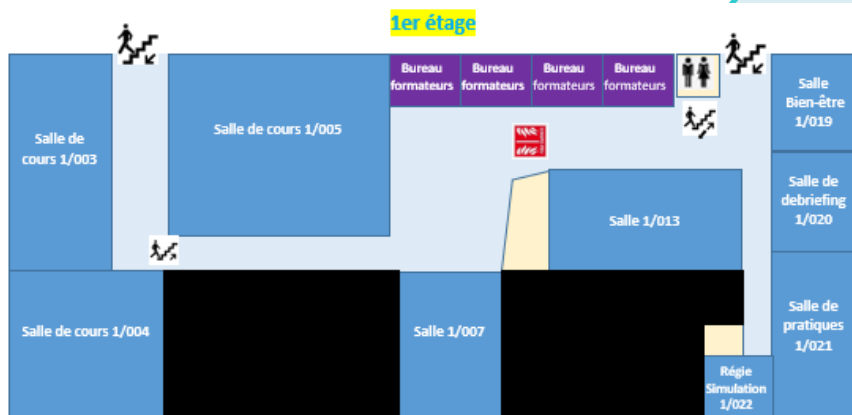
1er étage

Bureau formateurs

Bureau formateurs

Bureau formateurs

Bureau formateurs

Salle de cours 1/003

Salle de cours 1/005

Salle Bien-être 1/019

Salle de debriefing 1/020

Salle 1/013

Salle de cours 1/004

Salle 1/007

Salle de pratiques 1/021

Régie Simulation 1/022